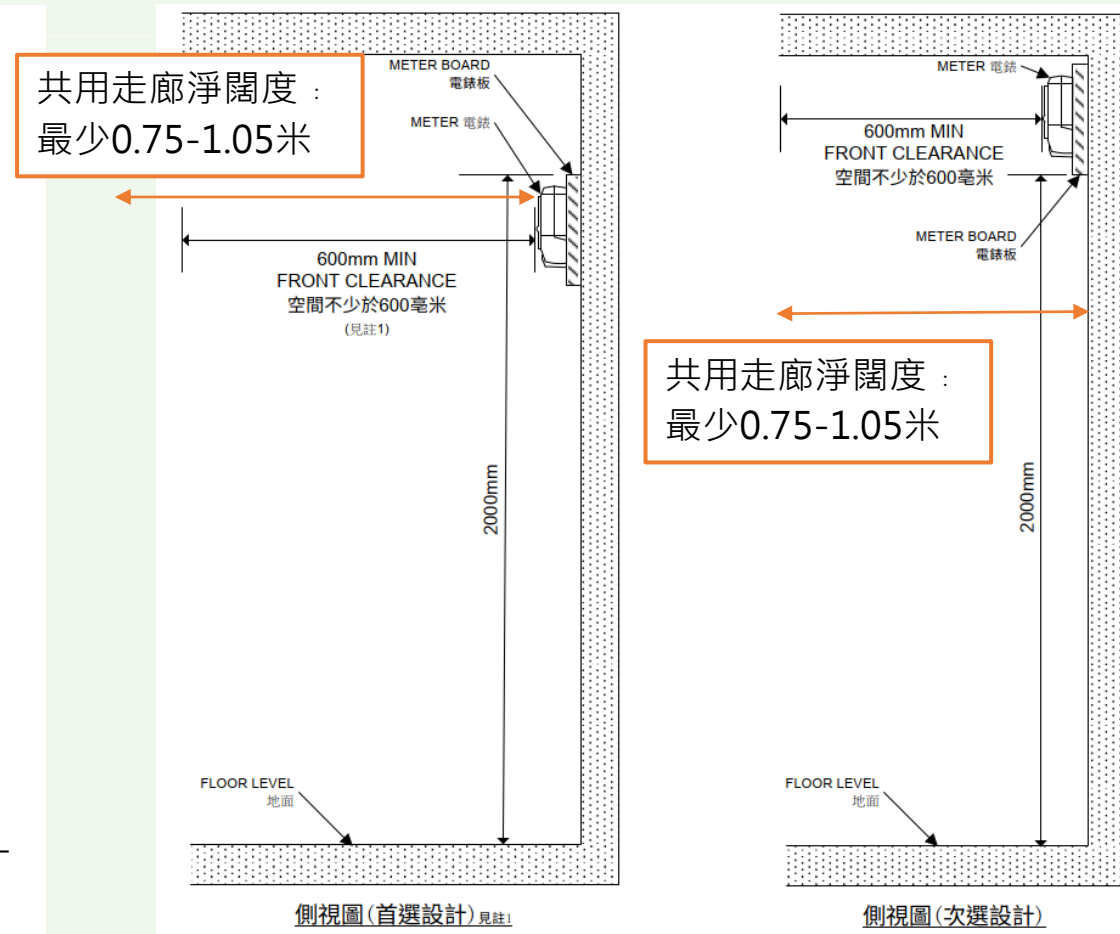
共用走廊淨闊度：最少0.75-1.05米

METER BOARD
電錶板

METER 電錶

600mm MIN
FRONT CLEARANCE
空間不少於600毫米
(見註1)

2000mm

FLOOR LEVEL
地面

側視圖(首選設計)見註1

METER 電錶

600mm MIN
FRONT CLEARANCE
空間不少於600毫米

METER BOARD
電錶板

共用走廊淨闊度：最少0.75-1.05米

2000mm

FLOOR LEVEL
地面

側視圖(次選設計)